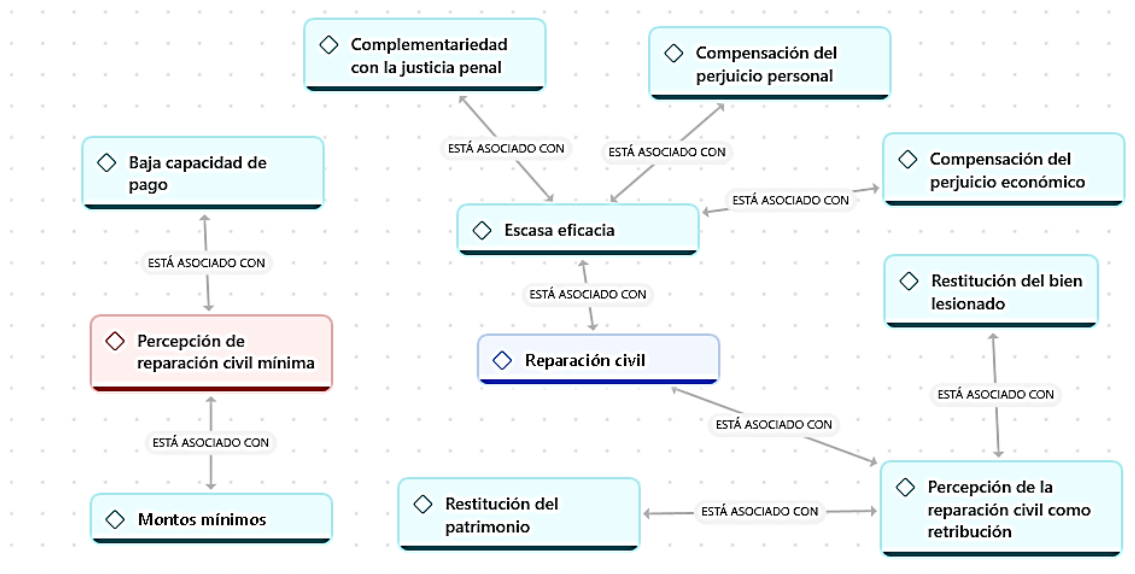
Complementariedad con la justicia penal

Compensación del perjuicio personal

Baja capacidad de pago

ESTÁ ASOCIADO CON

ESTÁ ASOCIADO CON

Compensación del perjuicio económico

ESTÁ ASOCIADO CON

Escasa eficacia

ESTÁ ASOCIADO CON

Restitución del bien lesionado

ESTÁ ASOCIADO CON

Percepción de reparación civil mínima

Reparación civil

ESTÁ ASOCIADO CON

ESTÁ ASOCIADO CON

ESTÁ ASOCIADO CON

Percepción de la reparación civil como retribución

Restitución del patrimonio

ESTÁ ASOCIADO CON

Montos mínimos